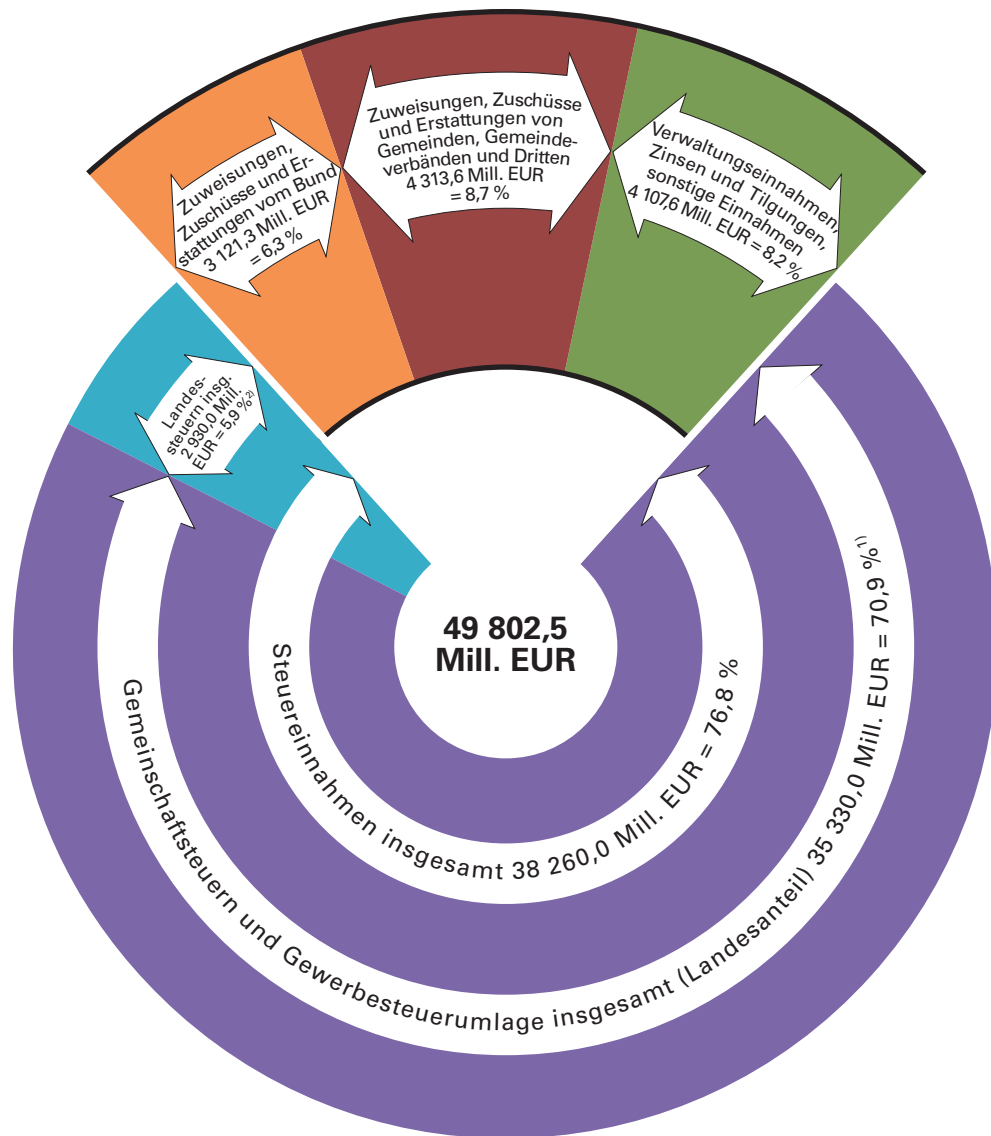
Zuweisungen, Zuschüsse und Erstattungen vom Bund 3 121,3 Mill. EUR = 6,3 %

Zuweisungen, Zuschüsse und Erstattungen von Gemeinden, Gemeindeverbänden und Dritten 4 313,6 Mill. EUR = 8,7 %

Verwaltungseinnahmen, Zinsen und Tilgungen, sonstige Einnahmen 4 107,6 Mill. EUR = 8,2 %

Landessteuern insg. 2 930,0 Mill. EUR = 5,9 %$^{2)}$

49 802,5 Mill. EUR

Steuereinnahmen insgesamt 38 260,0 Mill. EUR = 76,8 %

Gemeinschaftsteuern und Gewerbesteuerumlage insgesamt (Landesanteil) 35 330,0 Mill. EUR = 70,9 %$^{1)}$